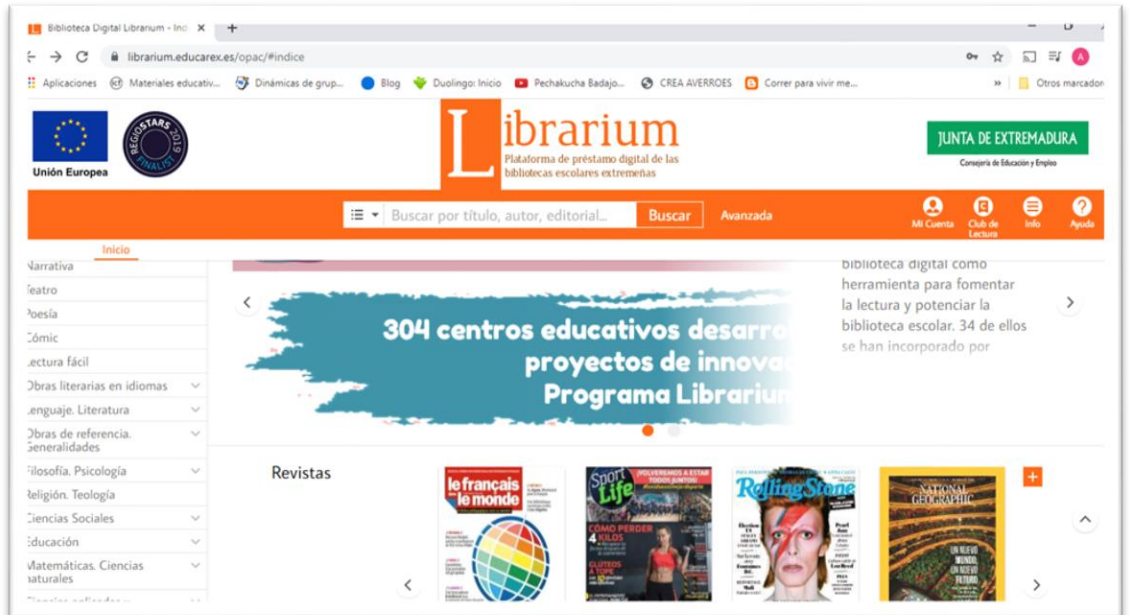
Biblioteca Digital Librarium - Ini ×

librarium.educarex.es/opac/#indice

Aplicaciones Materiales educativ... Dinámicas de grup... Blog Duolingo: Inicio Pechakucha Badajo... CREA AVERROES Correr para vivir me... » Otros marcadores

Unión Europea

REGIOSTARS 2019 FINALIST

Librarium
Plataforma de préstamo digital de las bibliotecas escolares extremeñas

JUNTA DE EXTREMADURA
Consejería de Educación y Empleo

Buscar por título, autor, editorial... Buscar Avanzada

Mi Cuenta Club de Lectura Info Ayuda

Inicio

Narrativa
Teatro
Poesía
Cómic
Lectura fácil
Obras literarias en idiomas
Lenguaje. Literatura
Obras de referencia. Generalidades
Filosofía. Psicología
Religión. Teología
Ciencias Sociales
Educación
Matemáticas. Ciencias naturales

304 centros educativos desarro
proyectos de innova
Programa Librariu

biblioteca digital como herramienta para fomentar la lectura y potenciar la biblioteca escolar. 34 de ellos se han incorporado por

Revistas

le français dans le monde

Sport Life
¡VOLVEMOS A ESTAR TODOS JUNTOS!
CÓMO PERDER 4 KILOS
GLÚTEOS A TOPE

Rolling Stone

NATIONAL GEOGRAPHIC
UN NUEVO MUNDO, UN NUEVO FUTURO